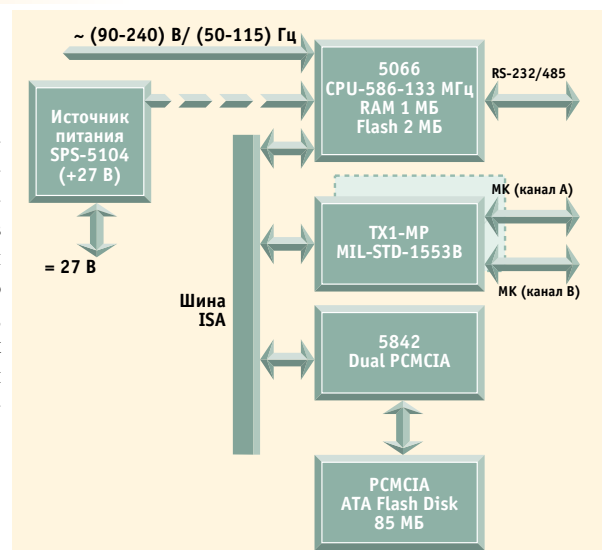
~ (90-240) В/ (50-115) Гц

Источник питания SPS-5104 (+27 В)

= 27 В

5066
CPU-586-133 МГц
RAM 1 МБ
Flash 2 МБ

RS-232/485

МК (канал А)

TX1-MP
MIL-STD-1553B

МК (канал В)

Шина ISA

5842
Dual PCMCIA

PCMCIA
ATA Flash Disk
85 МБ